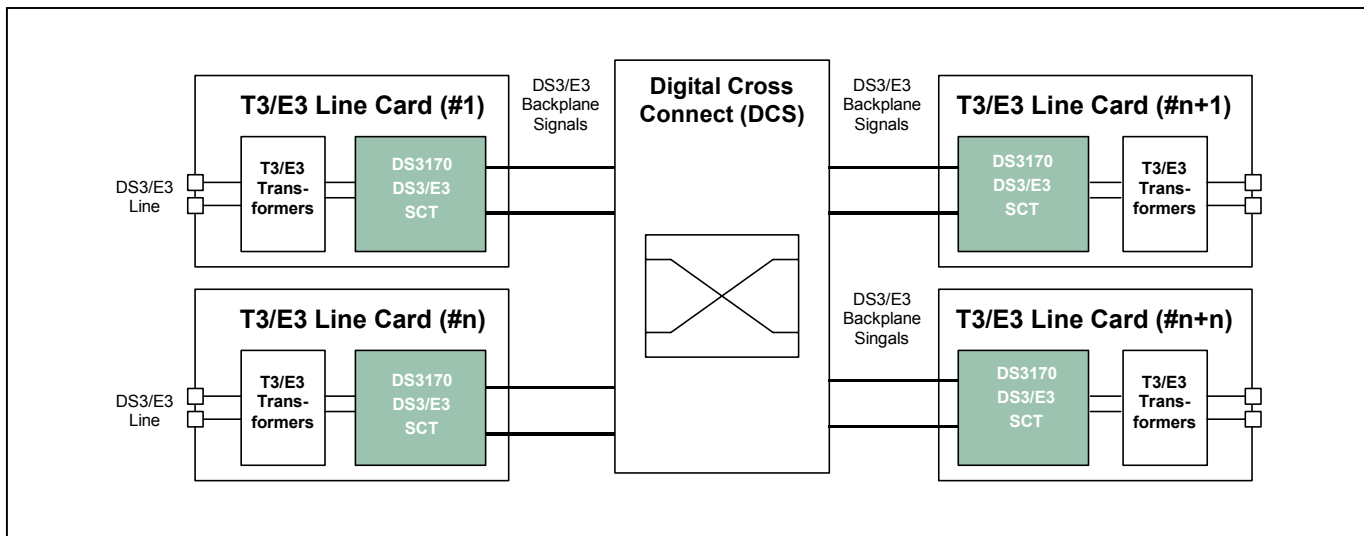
T3/E3 Line Card (#1)

DS3/E3 Line

T3/E3 Transformers

DS3170 DS3/E3 SCT

DS3/E3 Backplane Signals

Digital Cross Connect (DCS)

DS3/E3 Backplane Signals

T3/E3 Line Card (#n+1)

DS3170 DS3/E3 SCT

T3/E3 Transformers

T3/E3 Line Card (#n)

DS3/E3 Line

T3/E3 Transformers

DS3170 DS3/E3 SCT

DS3/E3 Backplane Singals

T3/E3 Line Card (#n+n)

DS3170 DS3/E3 SCT

T3/E3 Transformers